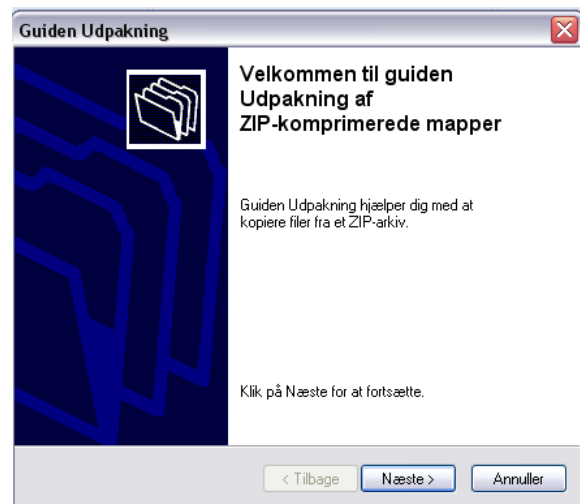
Guiden Udpakning

Velkommen til guiden Udpakning af ZIP-komprimerede mapper

Guiden Udpakning hjælper dig med at kopiere filer fra et ZIP-arkiv.

Klik på Næste for at fortsætte.

< Tilbage
Næste >
Annuller